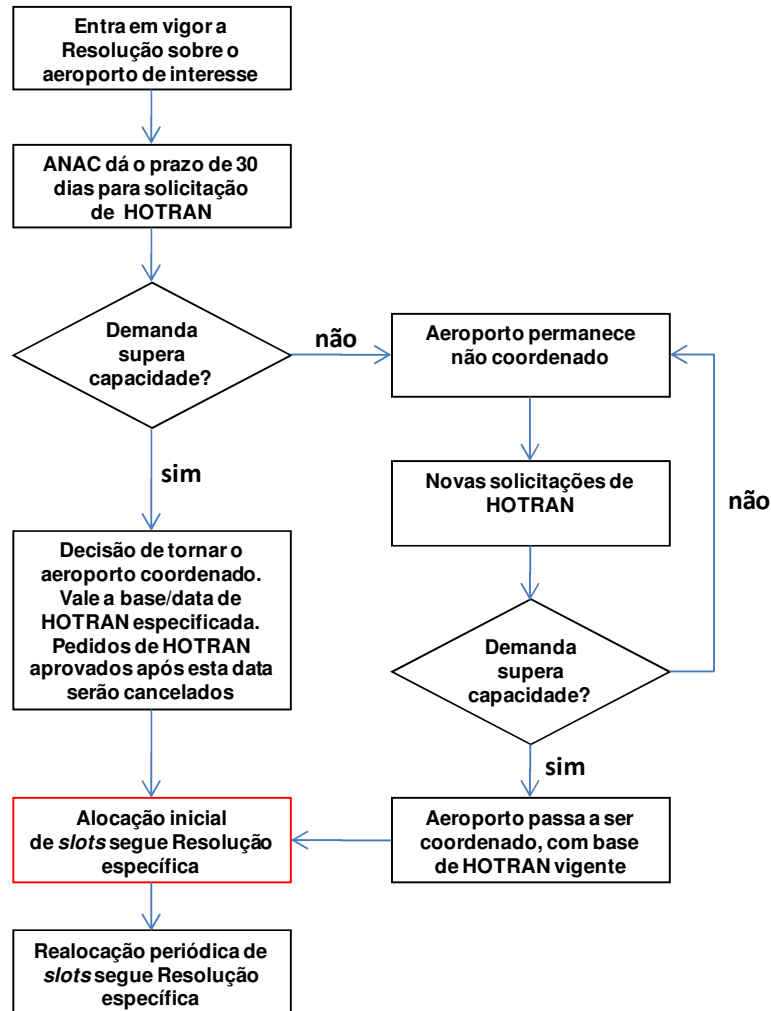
Entra em vigor a Resolução sobre o aeroporto de interesse

ANAC dá o prazo de 30 dias para solicitação de HOTRAN

Demanda supera capacidade?

não

Aeroporto permanece não coordenado

sim

Novas solicitações de HOTRAN

não

Decisão de tornar o aeroporto coordenado. Vale a base/data de HOTRAN especificada. Pedidos de HOTRAN aprovados após esta data serão cancelados

Demanda supera capacidade?

sim

Alocação inicial de *slots* segue Resolução específica

Aeroporto passa a ser coordenado, com base de HOTRAN vigente

Realocação periódica de *slots* segue Resolução específica